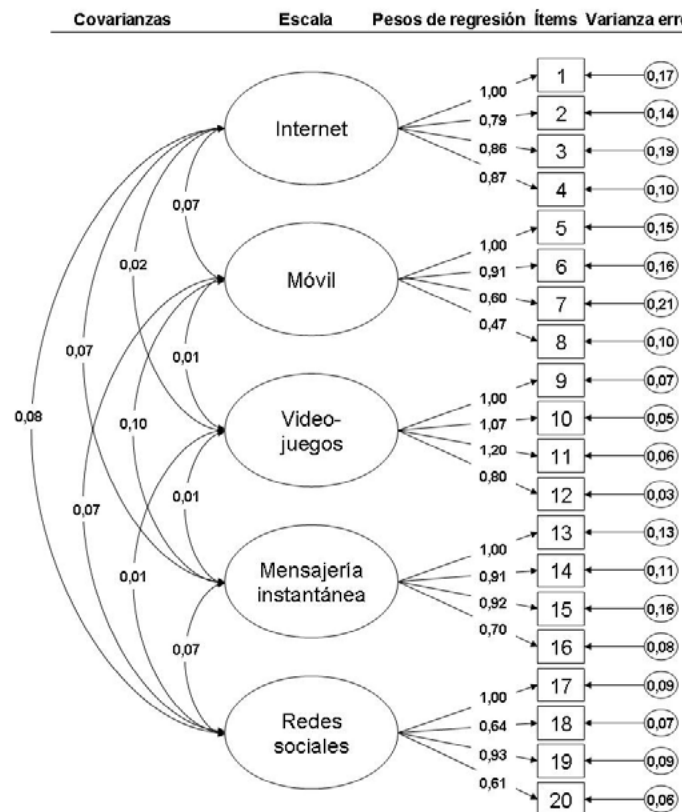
Covarianzas Escala Pesos de regresión Ítems Varianza erro

Internet
1,00
0,79
0,86
0,87
1
2
3
4
0,17
0,14
0,19
0,10

0,07
0,02
0,07
0,08

Móvil
1,00
0,91
0,60
0,47
5
6
7
8
0,15
0,16
0,21
0,10

0,01
0,10

Video-juegos
1,00
1,07
1,20
0,80
9
10
11
12
0,07
0,05
0,06
0,03

0,07
0,01
0,01

Mensajería instantánea
1,00
0,91
0,92
0,70
13
14
15
16
0,13
0,11
0,16
0,08

0,07

Redes sociales
1,00
0,64
0,93
0,61
17
18
19
20
0,09
0,07
0,09
0,06